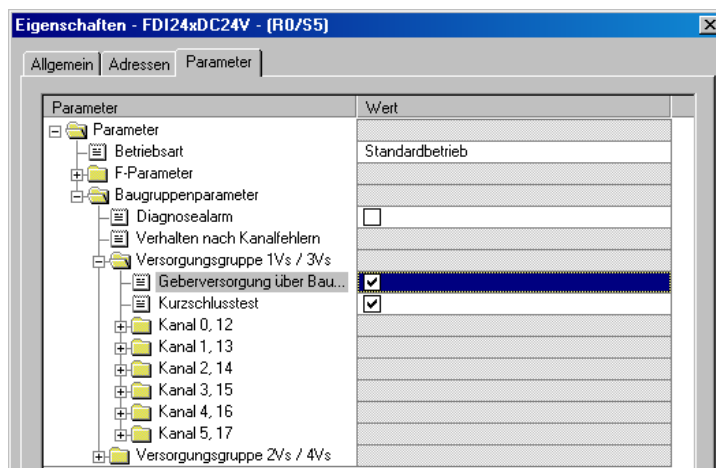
Eigenschaften - FDI24xDC24V - (R0/S5)

Allgemein | Adressen | Parameter

| Parameter | Wert |
|---|---|
| Parameter | |
| Betriebsart | Standardbetrieb |
| F-Parameter | |
| Baugruppenparameter | |
| Diagnosealarm | ☐ |
| Verhalten nach Kanalfehlern | |
| Versorgungsgruppe 1Vs / 3Vs | |
| Geberversorgung über Bau... | ☑ |
| Kurzschlusstest | ☑ |
| Kanal 0, 12 | |
| Kanal 1, 13 | |
| Kanal 2, 14 | |
| Kanal 3, 15 | |
| Kanal 4, 16 | |
| Kanal 5, 17 | |
| Versorgungsgruppe 2Vs / 4Vs | |